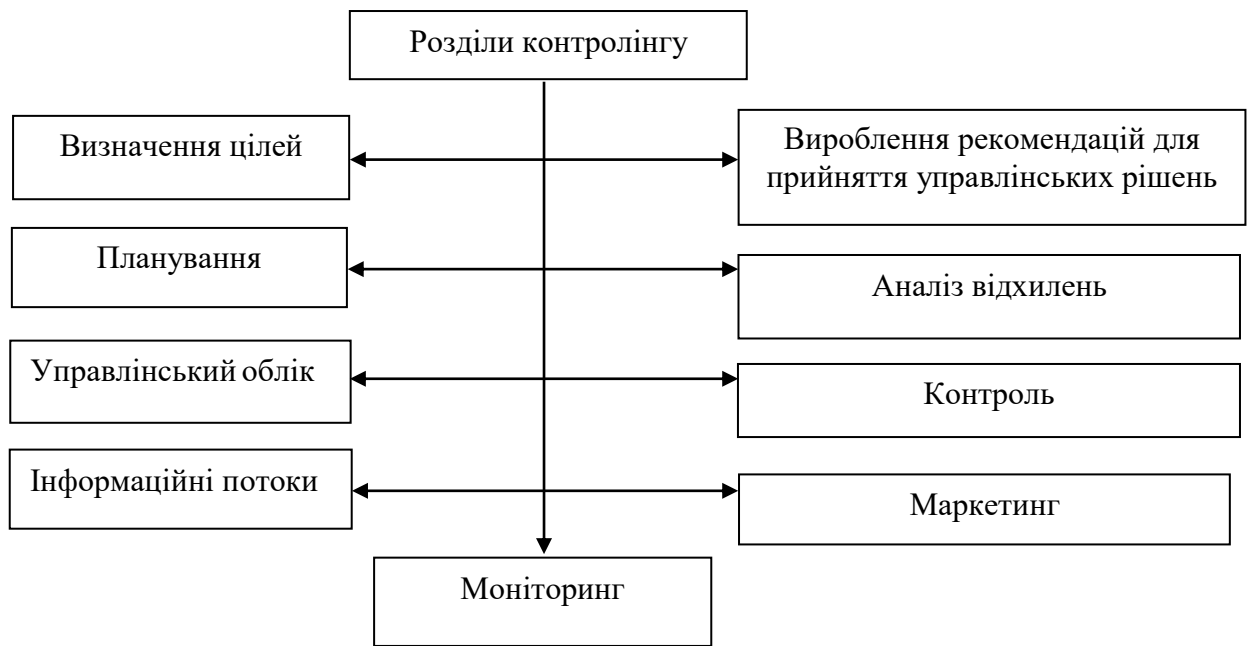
Розділи контролінгу

Визначення цілей

Вироблення рекомендацій для прийняття управлінських рішень

Планування

Аналіз відхилень

Управлінський облік

Контроль

Інформаційні потоки

Маркетинг

Моніторинг